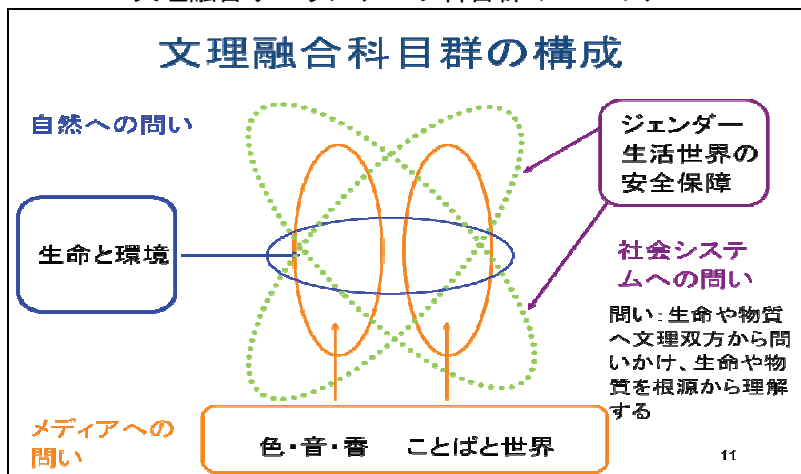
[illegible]

文理融合科目群の構成

自然への問い

ジェンダー
生活世界の
安全保障

生命と環境

社会システムへの問い

問い：生命や物質へ文理双方から問いかけ、生命や物質を根源から理解する

メディアへの問い

色・音・香　ことばと世界

11